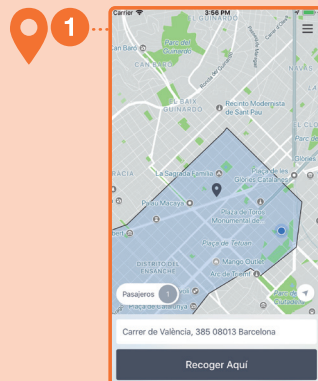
1

Carrier

3:56 PM

EL GUINARDÓ

Parc del Guinardó

CAN BARÓ

NAVAS

EL BAIX GUINARDÓ

Recinto Modernista de Sant Pau

EL CLOT

La Sagrada Família

Plaça de les Glòries Catalanes

Glòries

RACIA

Punto Macaya

Plaça de Toros Monumental de

Plaça de Tetuan

DISTRICTE DEL EIXAMPLE

Mango Outlet

Arc de Triomf

Pasajeros 1

Carrer de València, 385 08013 Barcelona

Recoger Aquí